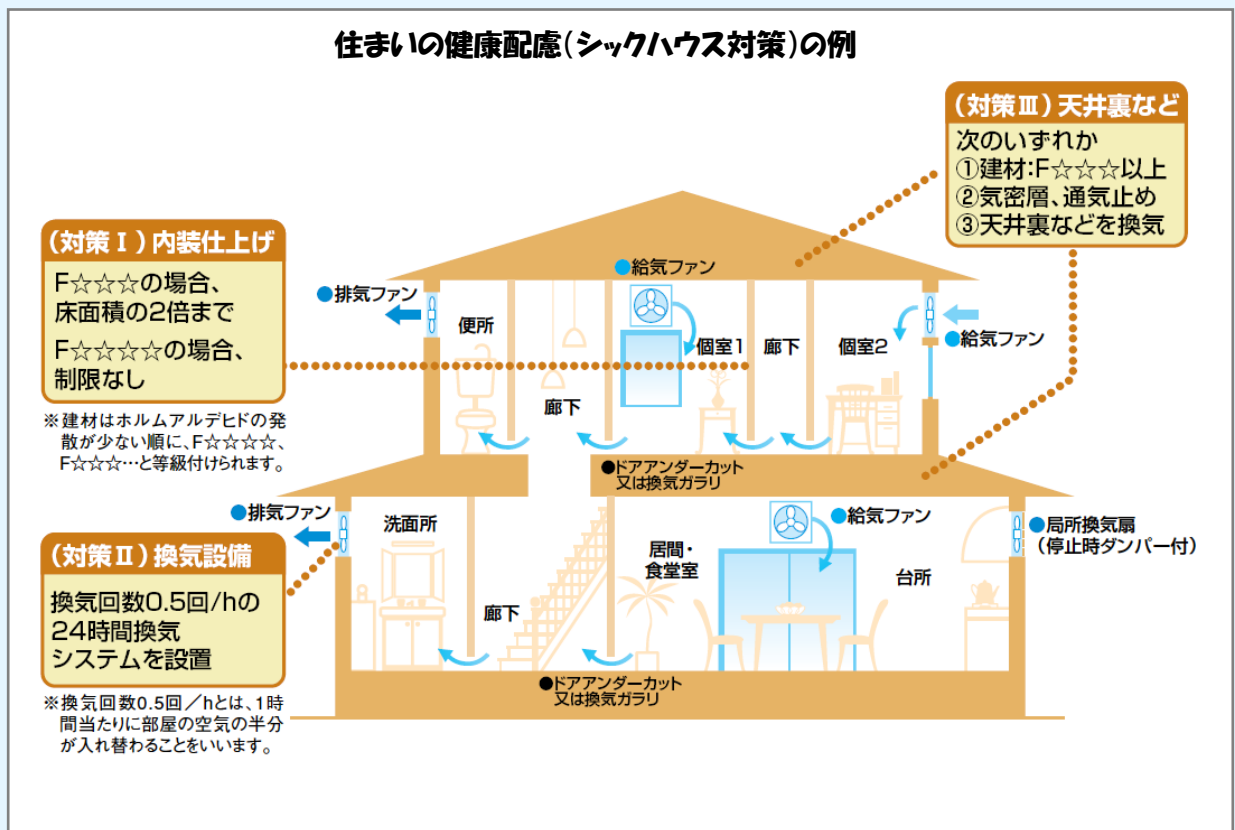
住まいの健康配慮(シックハウス対策)の例

(対策Ⅲ)天井裏など
次のいずれか
①建材:F☆☆☆以上
②気密層、通気止め
③天井裏などを換気

(対策Ⅰ)内装仕上げ
F☆☆☆の場合、床面積の2倍まで
F☆☆☆☆の場合、制限なし

※建材はホルムアルデヒドの発散が少ない順に、F☆☆☆☆、F☆☆☆…と等級付けられます。

●給気ファン
●排気ファン
便所
個室1
廊下
個室2
●給気ファン
廊下
●ドアアンダーカット又は換気ガラリ

●排気ファン
洗面所
●給気ファン
●局所換気扇(停止時ダンパー付)

(対策Ⅱ)換気設備
換気回数0.5回/hの24時間換気システムを設置

居間・食堂室
台所
廊下
●ドアアンダーカット又は換気ガラリ

※換気回数0.5回/hとは、1時間当たりに部屋の空気の半分が入れ替わることをいいます。